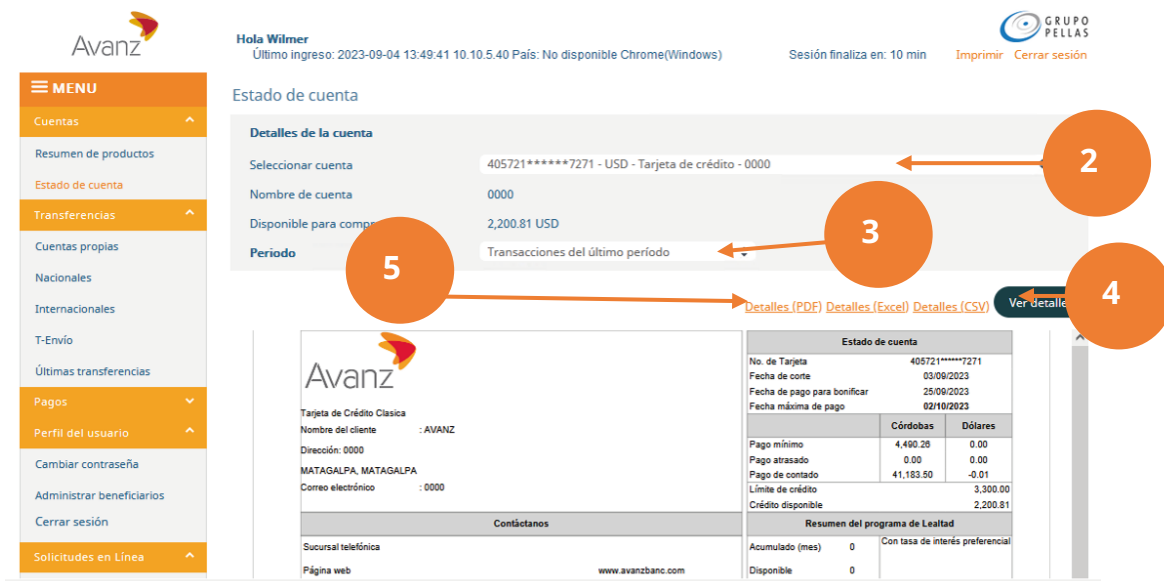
Avanz

Hola Wilmer
Último ingreso: 2023-09-04 13:49:41 10.10.5.40 País: No disponible Chrome(Windows)

Sesión finaliza en: 10 min

Imprimir Cerrar sesión

GRUPO PELLAS

MENU
Cuentas
Resumen de productos
Estado de cuenta
Transferencias
Cuentas propias
Nacionales
Internacionales
T-Envío
Últimas transferencias
Pagos
Perfil del usuario
Cambiar contraseña
Administrar beneficiarios
Cerrar sesión
Solicitudes en Línea

Estado de cuenta

Detalles de la cuenta

Seleccionar cuenta 405721******7271 - USD - Tarjeta de crédito - 0000

Nombre de cuenta 0000

Disponible para compr 2,200.81 USD

Periodo Transacciones del último período

2

3

4

5

Detalles (PDF) Detalles (Excel) Detalles (CSV) Ver detalle

Avanz

Tarjeta de Crédito Clasica
Nombre del cliente : AVANZ
Dirección: 0000
MATAGALPA, MATAGALPA
Correo electrónico : 0000

| Estado de cuenta | |
|---|---|
| No. de Tarjeta | 405721******7271 |
| Fecha de corte | 03/09/2023 |
| Fecha de pago para bonificar | 25/09/2023 |
| Fecha máxima de pago | 02/10/2023 |

| | Córdobas | Dólares |
|---|---|---|
| Pago mínimo | 4,490.26 | 0.00 |
| Pago atrasado | 0.00 | 0.00 |
| Pago de contado | 41,183.50 | -0.01 |
| Límite de crédito | | 3,300.00 |
| Crédito disponible | | 2,200.81 |

Contáctanos
Sucursal telefónica
Página web www.avanzbanc.com

Resumen del programa de Lealtad
Acumulado (mes) 0
Disponible 0
Con tasa de interés preferencial